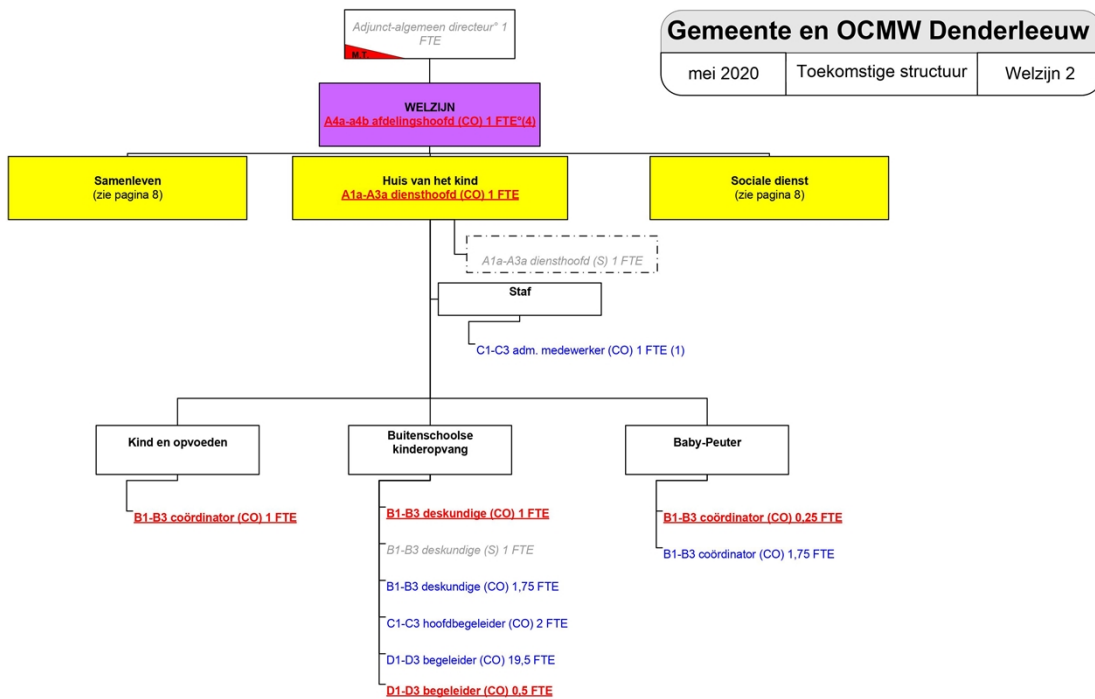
Adjunct-algemeen directeur° 1 FTE

M.T.

Gemeente en OCMW Denderleeuw

| mei 2020 | Toekomstige structuur | Welzijn 2 |
|---|---|---|

WELZIJN
A4a-a4b afdelingshoofd (CO) 1 FTE°(4)

Samenleven
(zie pagina 8)

Huis van het kind
A1a-A3a diensthoofd (CO) 1 FTE

Sociale dienst
(zie pagina 8)

A1a-A3a diensthoofd (S) 1 FTE

Staf

C1-C3 adm. medewerker (CO) 1 FTE (1)

Kind en opvoeden

B1-B3 coördinator (CO) 1 FTE

Buitenschoolse kinderopvang

B1-B3 deskundige (CO) 1 FTE

B1-B3 deskundige (S) 1 FTE

B1-B3 deskundige (CO) 1,75 FTE

C1-C3 hoofdbegeleider (CO) 2 FTE

D1-D3 begeleider (CO) 19,5 FTE

D1-D3 begeleider (CO) 0,5 FTE

Baby-Peuter

B1-B3 coördinator (CO) 0,25 FTE

B1-B3 coördinator (CO) 1,75 FTE